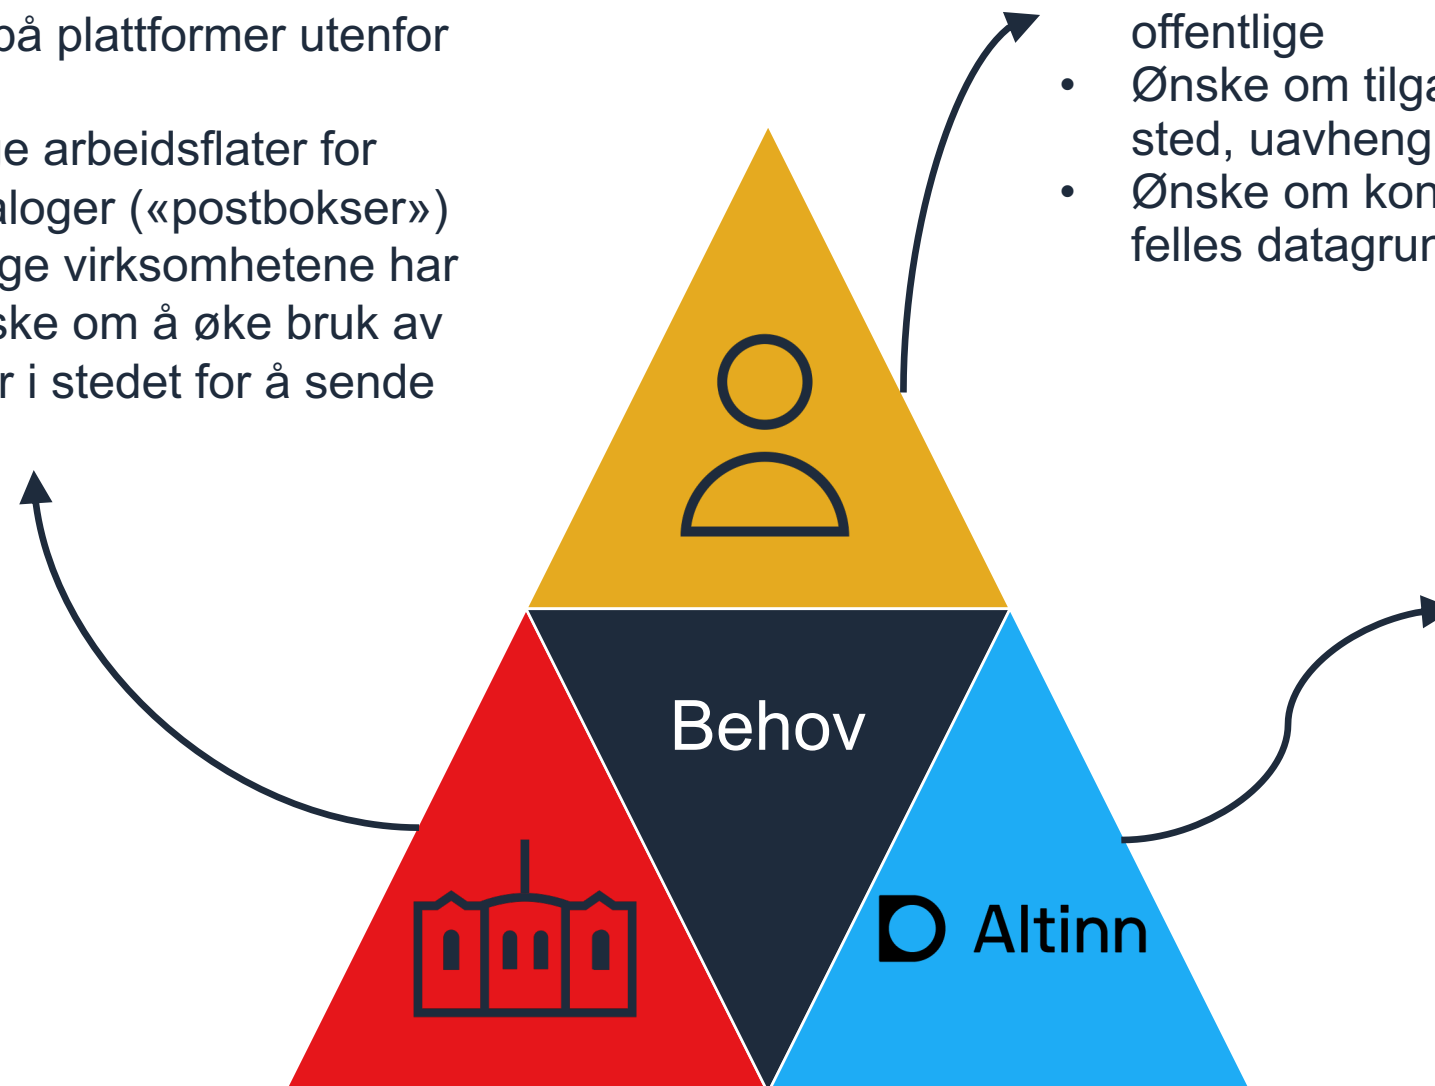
på plattformer utenfor

e arbeidsflater for aloger («postbokser») ge virksomhetene har ske om å øke bruk av r i stedet for å sende

offentlige
• Ønske om tilga sted, uavheng
• Ønske om kon felles datagrun

Behov

Altinn